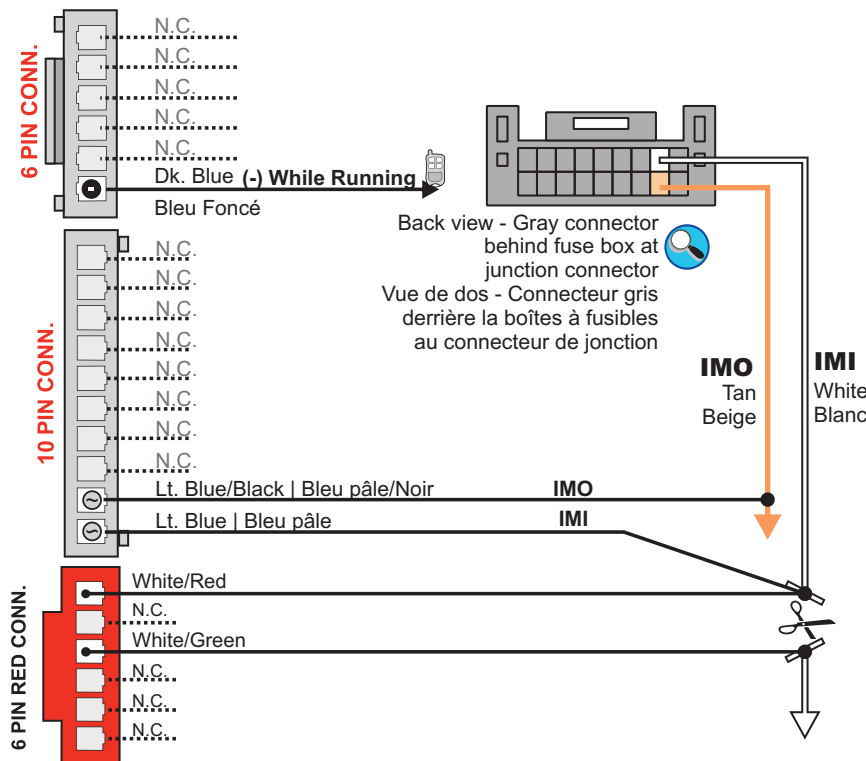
6 PIN CONN.

N.C.
N.C.
N.C.
N.C.
N.C.
Dk. Blue (-) While Running
Bleu Foncé

Back view - Gray connector behind fuse box at junction connector
Vue de dos - Connecteur gris derrière la boîtes à fusibles au connecteur de jonction

10 PIN CONN.

N.C.
N.C.
N.C.
N.C.
N.C.
N.C.
N.C.
N.C.
Lt. Blue/Black | Bleu pâle/Noir
IMO
Lt. Blue | Bleu pâle
IMI

IMO
Tan
Beige

IMI
White
Blanc

6 PIN RED CONN.

White/Red
N.C.
White/Green
N.C.
N.C.
N.C.